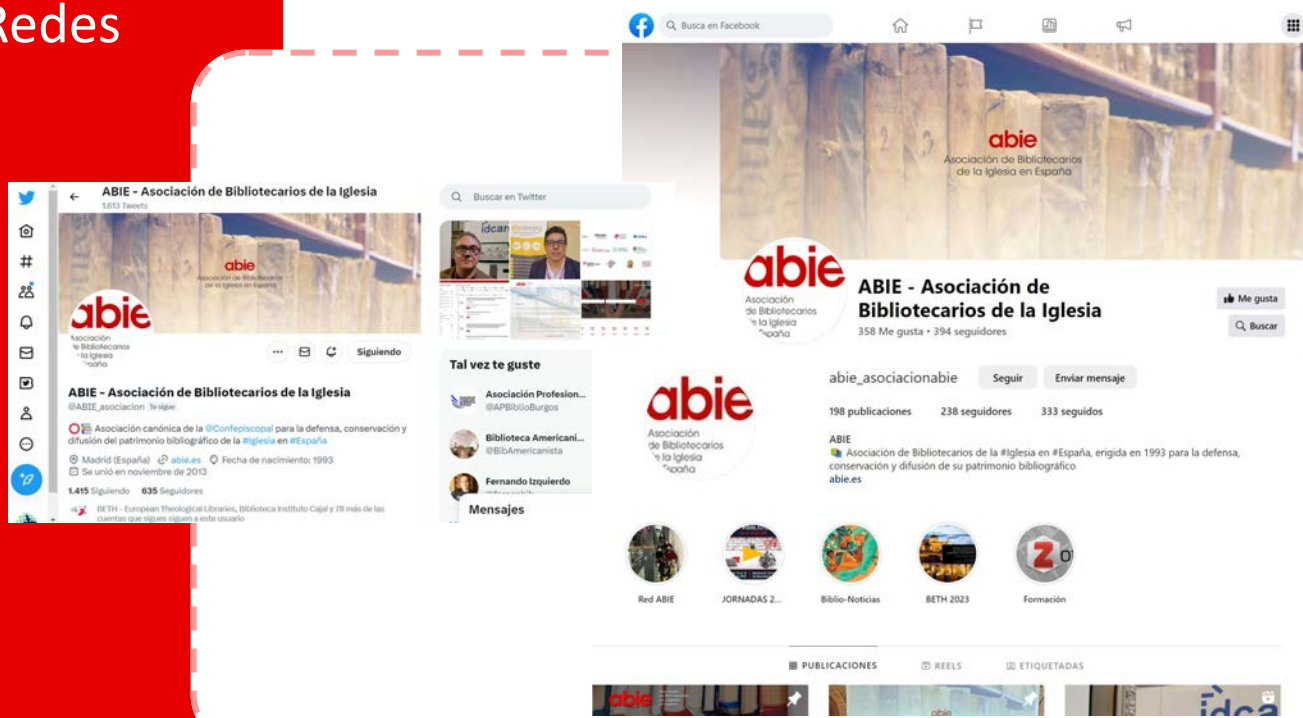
Redes

ABIE - Asociación de Bibliotecarios de la Iglesia
1.613 Tweets

abie
Asociación de Bibliotecarios de la Iglesia en España

abie
Asociación de Bibliotecarios de la Iglesia en España

Siguiendo

ABIE - Asociación de Bibliotecarios de la Iglesia
@ABIE_asociacion Te sigue

Asociación canónica de la @Confepiscopal para la defensa, conservación y difusión del patrimonio bibliográfico de la #Iglesia en #España

Madrid (España) abie.es Fecha de nacimiento: 1993
Se unió en noviembre de 2013

1.415 Siguiendo 635 Seguidores

BETH - European Theological Libraries, Biblioteca Instituto Cajal y 78 más de las cuentas que sigues siguen a este usuario

Buscar en Twitter

Tal vez te guste

Asociación Profesion...
@APBiblioBurgos

Biblioteca Americani...
@BibAmericanista

Fernando Izquierdo

Mensajes

Busca en Facebook

abie
Asociación de Bibliotecarios de la Iglesia en España

abie
Asociación de Bibliotecarios de la Iglesia en España

ABIE - Asociación de Bibliotecarios de la Iglesia
358 Me gusta • 394 seguidores

Me gusta
Buscar

abie
Asociación de Bibliotecarios de la Iglesia en España

abie_asociacionabie Seguir Enviar mensaje

198 publicaciones 238 seguidores 333 seguidos

ABIE
Asociación de Bibliotecarios de la #Iglesia en #España, erigida en 1993 para la defensa, conservación y difusión de su patrimonio bibliográfico
abie.es

Red ABIE
JORNADAS 2...
Biblio-Noticias
BETH 2023
Formación

PUBLICACIONES REELS ETIQUETADAS